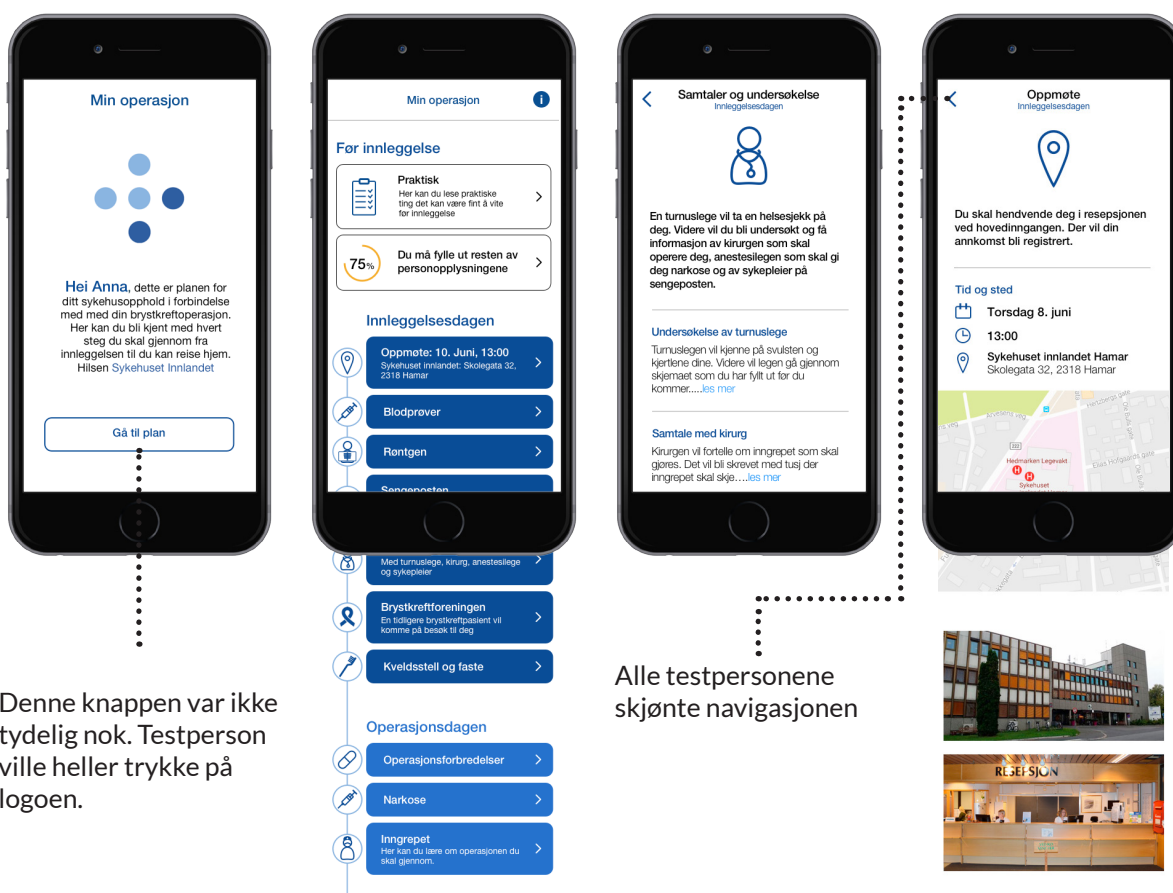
Min operasjon

Hei Anna, dette er planen for ditt sykehusopphold i forbindelse med med din brystkreftoperasjon. Her kan du bli kjent med hvert steg du skal gjennom fra innleggelsen til du kan reise hjem. Hilsen Sykehuset Innlandet

Gå til plan

Denne knappen var ikke tydelig nok. Testperson ville heller trykke på logoen.

Min operasjon

Før innleggelse

Praktisk
Her kan du lese praktiske ting det kan være fint å vite før innleggelse

75%
Du må fylle ut resten av personopplysningene

Innleggelsesdagen

Oppmøte: 10. Juni, 13:00
Sykehuset innlandet: Skolegata 32, 2318 Hamar

Blodprøver

Røntgen

Sengeposten

Med turnuslege, kirurg, anestesilege og sykepleier

Brystkreftforeningen
En tidligere brystkreftpasient vil komme på besøk til deg

Kveldsstell og faste

Operasjonsdagen

Operasjonsforbredelser

Narkose

Inngrepet
Her kan du lære om operasjonen du skal gjennom.

Samtaler og undersøkelse
Innleggelsesdagen

En turnuslege vil ta en helsesjekk på deg. Videre vil du bli undersøkt og få informasjon av kirurgen som skal operere deg, anestesilegen som skal gi deg narkose og av sykepleier på sengeposten.

Undersøkelse av turnuslege

Turnuslegen vil kjenne på svulsten og kjertlene dine. Videre vil legen gå gjennom skjemaet som du har fyllt ut før du kommer.....les mer

Samtale med kirurg

Kirurgen vil fortelle om inngrepet som skal gjøres. Det vil bli skrevet med tusj der inngrepet skal skje.....les mer

Alle testpersonene skjønte navigasjonen

Oppmøte
Innleggelsesdagen

Du skal hendvende deg i resepsjonen ved hovedinngangen. Der vil din annkomst bli registrert.

Tid og sted

Torsdag 8. juni

13:00

Sykehuset innlandet Hamar
Skolegata 32, 2318 Hamar

Hedmarken Legevakt
Sykehuset

RESEPSJON